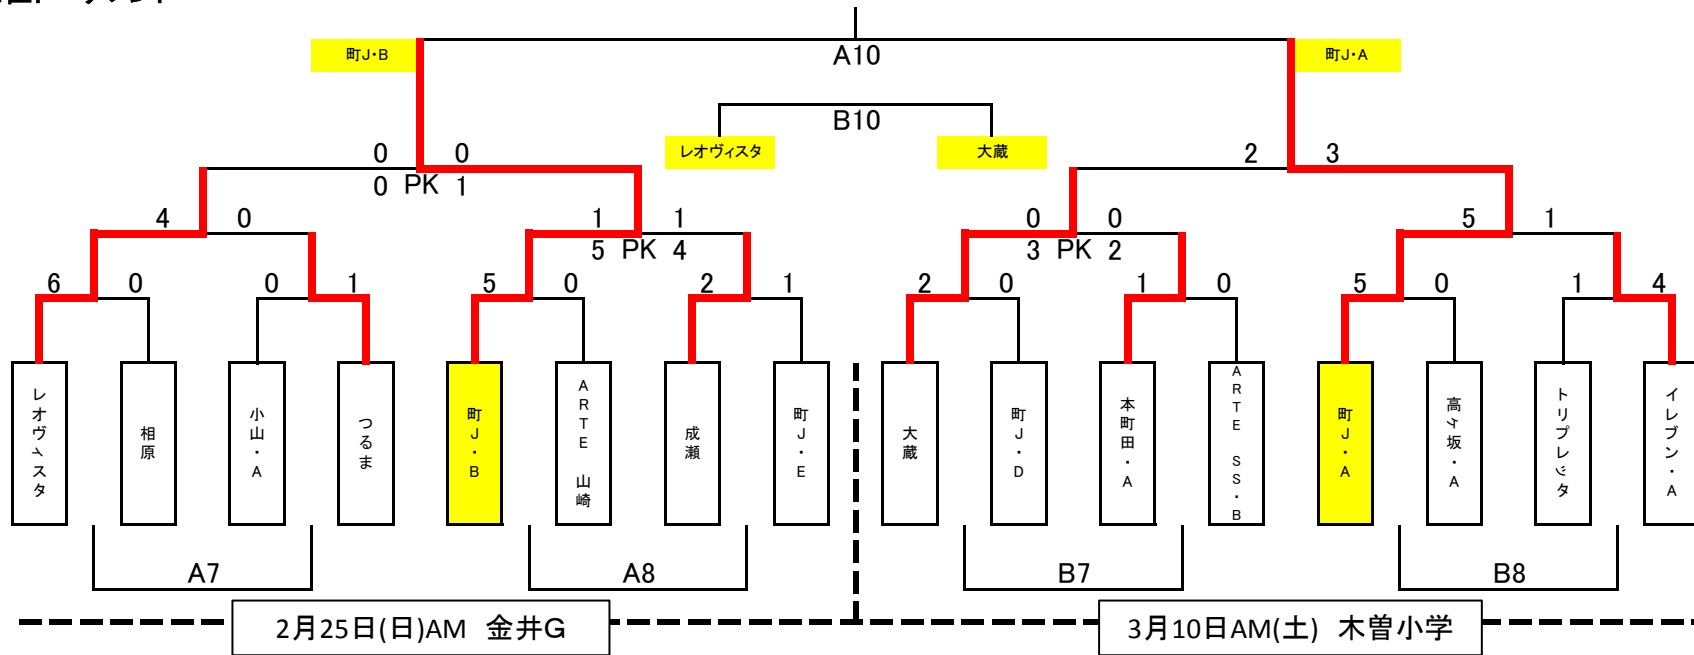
町J･B
A10
町J･A
B10
レオヴィスタ
大蔵
0 0
0 PK 1
2 3
4 0
1 1
5 PK 4
0 0
3 PK 2
5 1
6 0 0 1 5 0 2 1 2 0 1 0 5 0 1 4
レオヴィスタ
相原
小山・A
つるま
町J・B
ARTE 山崎
成瀬
町J・E
大蔵
町J・D
本町田・A
ARTE SS・B
町J・A
高ヶ坂・A
トリプレッタ
イレブン・A
A7
A8
B7
B8
2月25日(日)AM 金井G
3月10日AM(土) 木曽小学